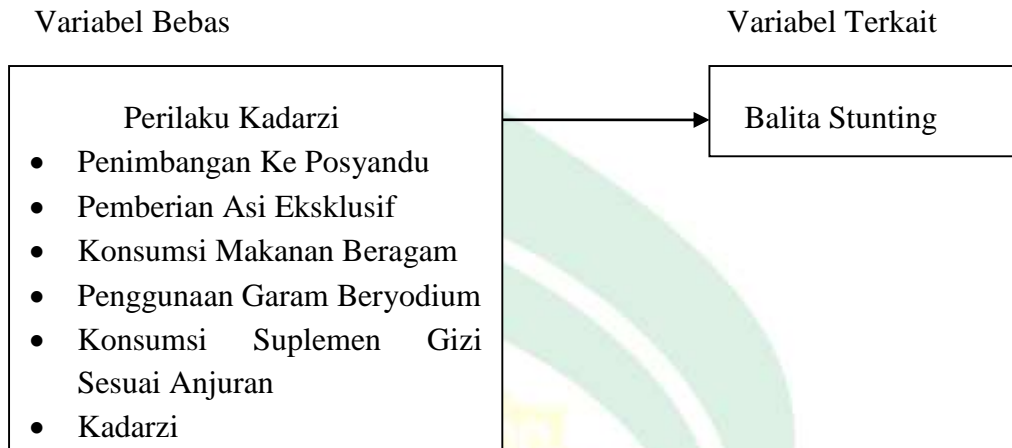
Variabel Bebas

Variabel Terkait

Perilaku Kadarzi

- Penimbangan Ke Posyandu
- Pemberian Asi Eksklusif
- Konsumsi Makanan Beragam
- Penggunaan Garam Beryodium
- Konsumsi Suplemen Gizi Sesuai Anjuran
- Kadarzi

Balita Stunting